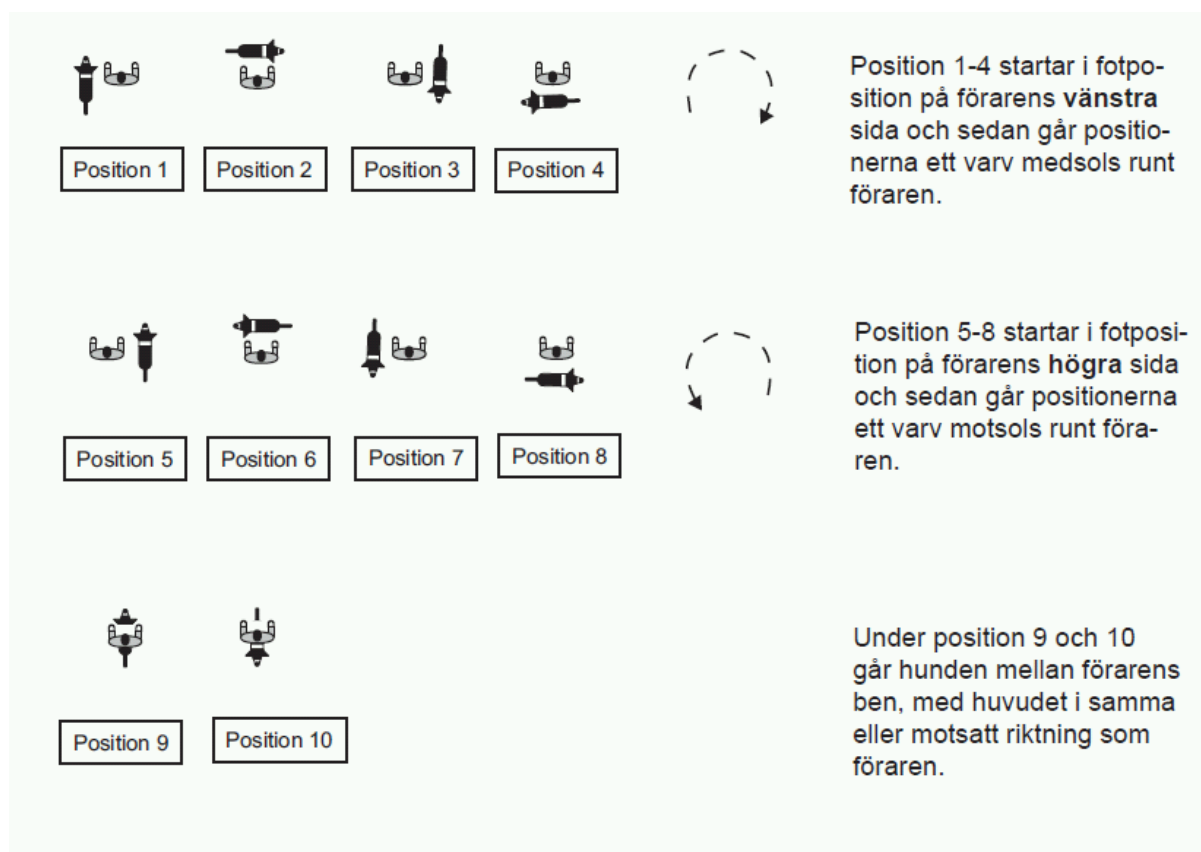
Position 1 Position 2 Position 3 Position 4

Position 1-4 startar i fotposition på förarens vänstra sida och sedan går positionerna ett varv medsols runt föraren.

Position 5 Position 6 Position 7 Position 8

Position 5-8 startar i fotposition på förarens högra sida och sedan går positionerna ett varv motsols runt föraren.

Position 9 Position 10

Under position 9 och 10 går hunden mellan förarens ben, med huvudet i samma eller motsatt riktning som föraren.